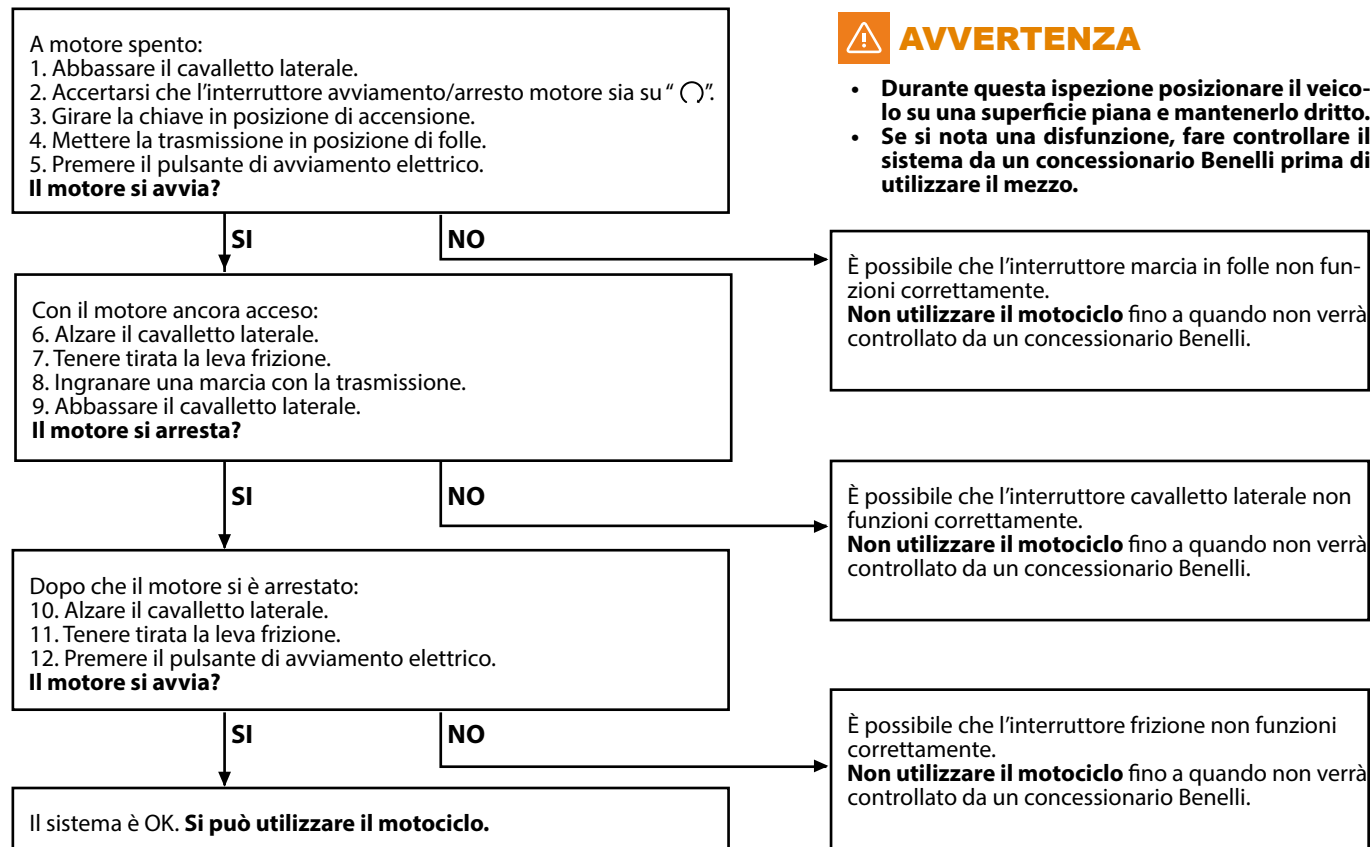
A motore spento:
1. Abbassare il cavalletto laterale.
2. Accertarsi che l’interruttore avviamento/arresto motore sia su “ ◯”.
3. Girare la chiave in posizione di accensione.
4. Mettere la trasmissione in posizione di folle.
5. Premere il pulsante di avviamento elettrico.
**Il motore si avvia?**

⚠ AVVERTENZA

• **Durante questa ispezione posizionare il veicolo su una superficie piana e mantenerlo dritto.**
• **Se si nota una disfunzione, fare controllare il sistema da un concessionario Benelli prima di utilizzare il mezzo.**

SI

NO

È possibile che l’interruttore marcia in folle non funzioni correttamente.
**Non utilizzare il motociclo** fino a quando non verrà controllato da un concessionario Benelli.

Con il motore ancora acceso:
6. Alzare il cavalletto laterale.
7. Tenere tirata la leva frizione.
8. Ingranare una marcia con la trasmissione.
9. Abbassare il cavalletto laterale.
**Il motore si arresta?**

SI

NO

È possibile che l’interruttore cavalletto laterale non funzioni correttamente.
**Non utilizzare il motociclo** fino a quando non verrà controllato da un concessionario Benelli.

Dopo che il motore si è arrestato:
10. Alzare il cavalletto laterale.
11. Tenere tirata la leva frizione.
12. Premere il pulsante di avviamento elettrico.
**Il motore si avvia?**

SI

NO

È possibile che l’interruttore frizione non funzioni correttamente.
**Non utilizzare il motociclo** fino a quando non verrà controllato da un concessionario Benelli.

Il sistema è OK. **Si può utilizzare il motociclo.**